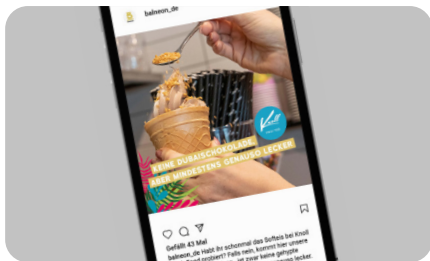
balneon_de

KEINE DUBAISCHOKOLADE,
ABER MINDESTENS GENAUSO LECKER

Knoll

Gefällt 43 Mal
balneon_de Habt ihr schonmal das Softeis bei Knoll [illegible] probiert? Falls nein, kommt hier unsere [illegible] zwar keine gehypte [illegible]